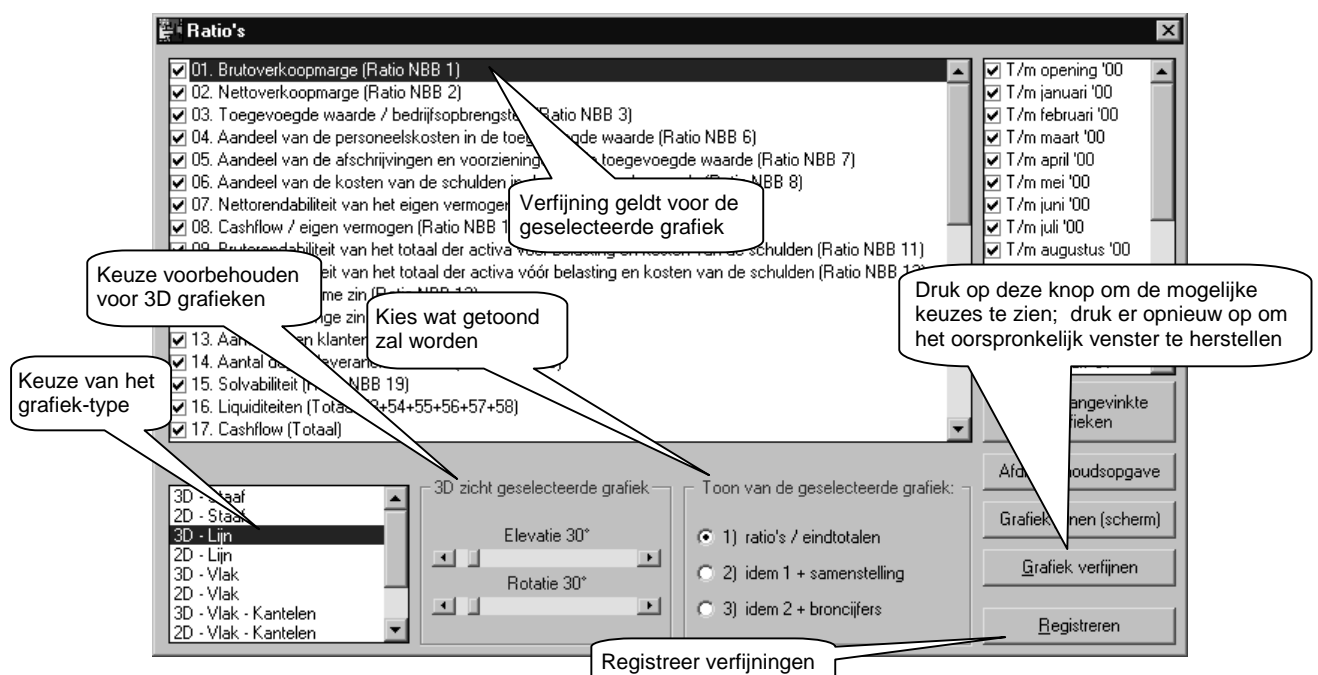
Ratio's

01. Brutoverkoopmarge (Ratio NBB 1)
02. Nettoverkoopmarge (Ratio NBB 2)
03. Toegevoegde waarde / bedrijfsopbrengst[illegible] (Ratio NBB 3)
04. Aandeel van de personeelskosten in de toeg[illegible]gde waarde (Ratio NBB 6)
05. Aandeel van de afschrijvingen en voorziening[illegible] toegevoegde waarde (Ratio NBB 7)
06. Aandeel van de kosten van de schulden in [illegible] (Ratio NBB 8)
07. Nettorendabiliteit van het eigen vermogen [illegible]
08. Cashflow / eigen vermogen (Ratio NBB 1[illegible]
09. Brutorendabiliteit van het totaal der activa vóór belasting en kosten van de schulden (Ratio NBB 11)
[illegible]eit van het totaal der activa vóór belasting en kosten van de schulden (Ratio NBB 12)
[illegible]me zin (Ratio NBB 13)
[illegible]nge zin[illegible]
13. Aan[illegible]en klanten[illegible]
14. Aantal d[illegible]leveran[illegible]
15. Solvabiliteit (R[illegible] NBB 19)
16. Liquiditeiten (Totaa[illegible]3+54+55+56+57+58)
17. Cashflow (Totaal)

T/m opening '00
T/m januari '00
T/m februari '00
T/m maart '00
T/m april '00
T/m mei '00
T/m juni '00
T/m juli '00
T/m augustus '00

Verfijning geldt voor de geselecteerde grafiek

Keuze voorbehouden voor 3D grafieken

Kies wat getoond zal worden

Druk op deze knop om de mogelijke keuzes te zien; druk er opnieuw op om het oorspronkelijk venster te herstellen

Keuze van het grafiek-type

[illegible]angevinkte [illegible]fieken

Afd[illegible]oudsopgave

Grafiek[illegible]nen (scherm)

Grafiek verfijnen

Registreren

3D - Staaf
2D - Staaf
3D - Lijn
2D - Lijn
3D - Vlak
2D - Vlak
3D - Vlak - Kantelen
2D - Vlak - Kantelen

3D zicht geselecteerde grafiek
Elevatie 30°
Rotatie 30°

Toon van de geselecteerde grafiek:
1) ratio's / eindtotalen
2) idem 1 + samenstelling
3) idem 2 + broncijfers

Registreer verfijningen